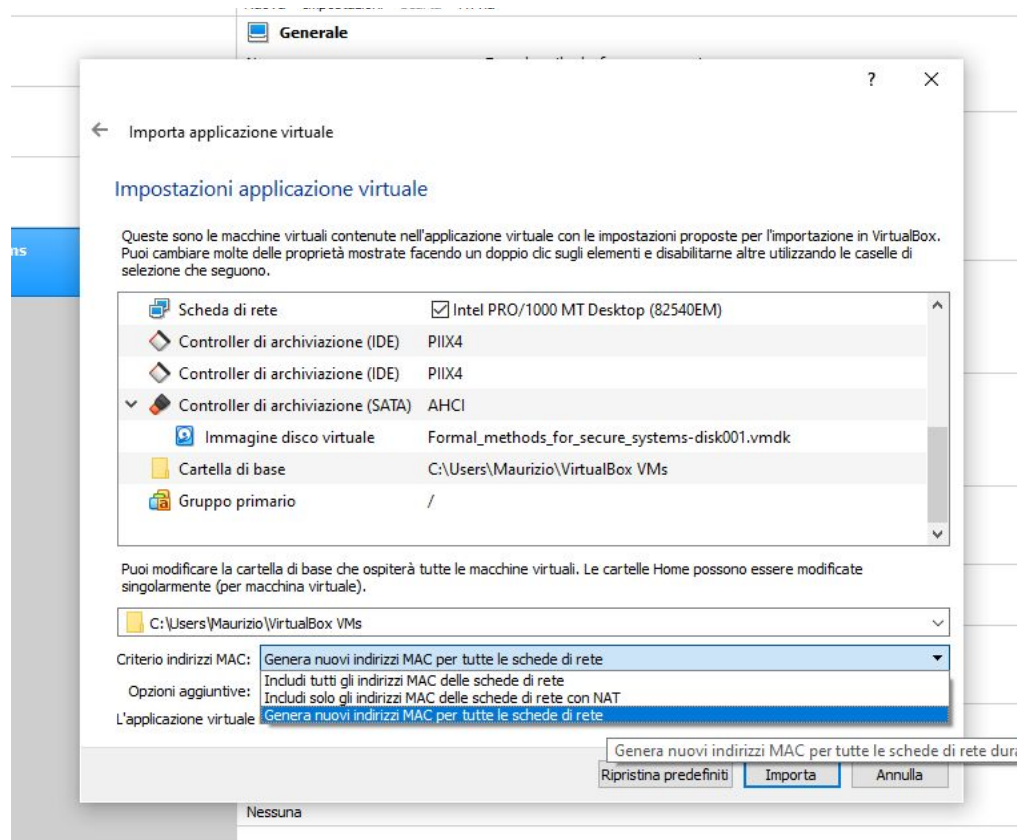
Generale

?

Importa applicazione virtuale

Impostazioni applicazione virtuale

Queste sono le macchine virtuali contenute nell'applicazione virtuale con le impostazioni proposte per l'importazione in VirtualBox. Puoi cambiare molte delle proprietà mostrate facendo un doppio clic sugli elementi e disabilitarne altre utilizzando le caselle di selezione che seguono.

| | |
|---|---|
| Scheda di rete | ☑ Intel PRO/1000 MT Desktop (82540EM) |
| Controller di archiviazione (IDE) | PIIX4 |
| Controller di archiviazione (IDE) | PIIX4 |
| Controller di archiviazione (SATA) | AHCI |
| Immagine disco virtuale | Formal_methods_for_secure_systems-disk001.vmdk |
| Cartella di base | C:\Users\Maurizio\VirtualBox VMs |
| Gruppo primario | / |

Puoi modificare la cartella di base che ospiterà tutte le macchine virtuali. Le cartelle Home possono essere modificate singolarmente (per macchina virtuale).

C:\Users\Maurizio\VirtualBox VMs

Criterio indirizzi MAC: Genera nuovi indirizzi MAC per tutte le schede di rete

Includi tutti gli indirizzi MAC delle schede di rete
Includi solo gli indirizzi MAC delle schede di rete con NAT
Genera nuovi indirizzi MAC per tutte le schede di rete

Opzioni aggiuntive:

L'applicazione virtuale

Genera nuovi indirizzi MAC per tutte le schede di rete dura

Ripristina predefiniti Importa Annulla

ns

Nessuna